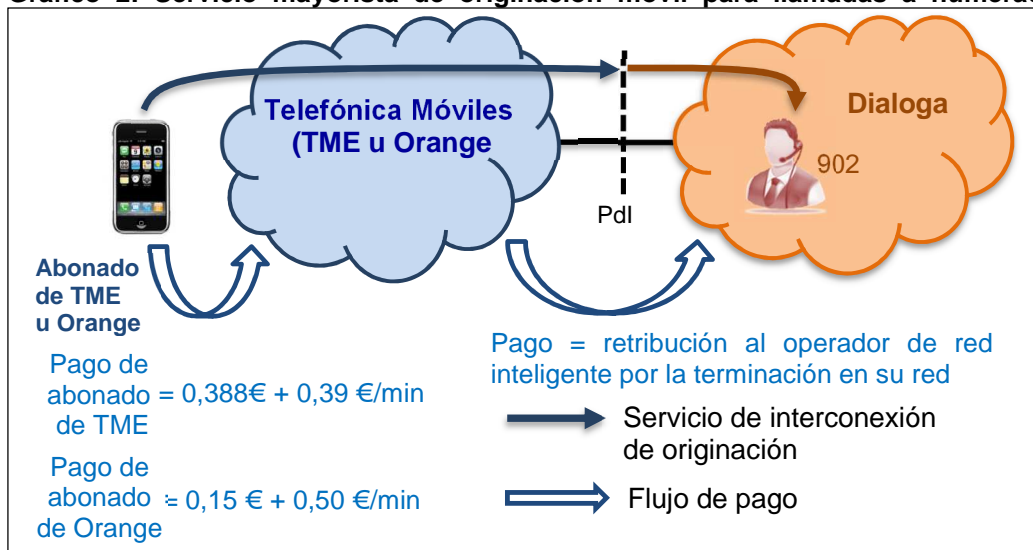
Gráfico 2. Servicio mayorista de originación móvil para llamadas a numeración

Telefónica Móviles (TME u Orange

Dialoga

902

PdI

Abonado de TME u Orange

Pago de abonado de TME = 0,388€ + 0,39 €/min

Pago de abonado de Orange = 0,15 € + 0,50 €/min

Pago = retribución al operador de red inteligente por la terminación en su red

Servicio de interconexión de originación

Flujo de pago